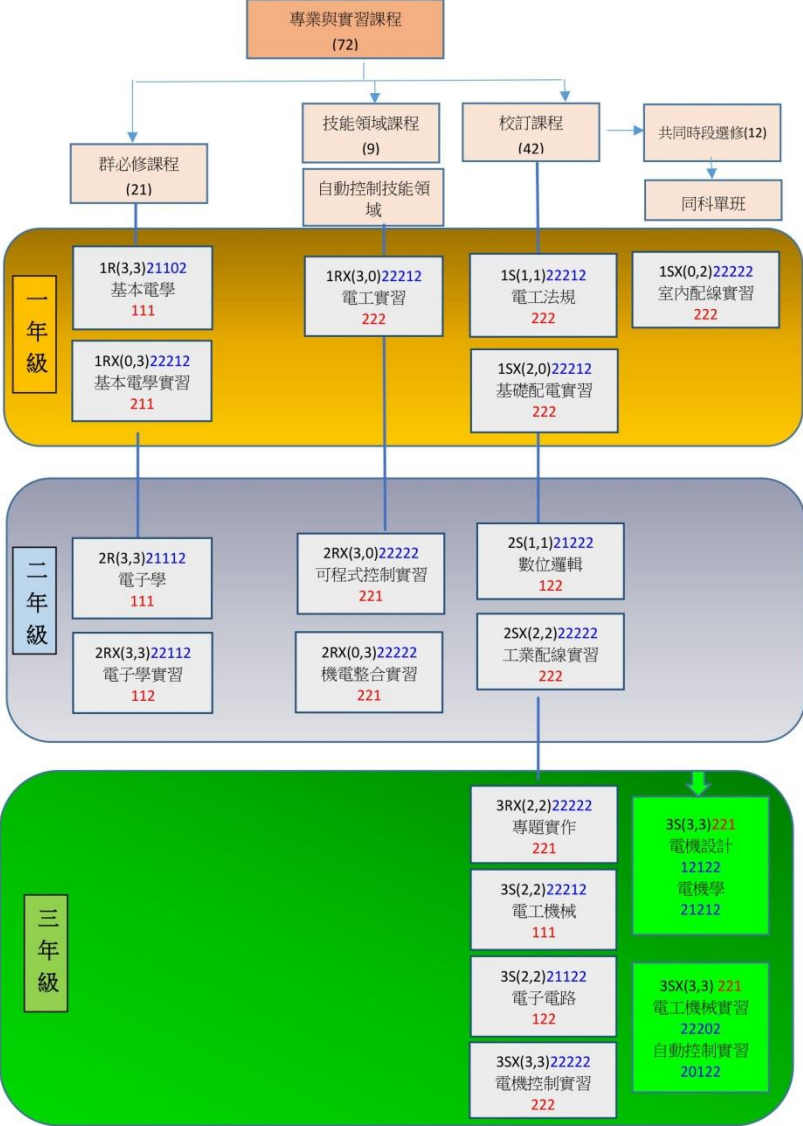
專業與實習課程
(72)

群必修課程
(21)

技能領域課程
(9)

自動控制技能領域

校訂課程
(42)

共同時段選修(12)

同科單班

一年級

1R(3,3)21102
基本電學
111

1RX(0,3)22212
基本電學實習
211

1RX(3,0)22212
電工實習
222

1S(1,1)22212
電工法規
222

1SX(2,0)22212
基礎配電實習
222

1SX(0,2)22222
室內配線實習
222

二年級

2R(3,3)21112
電子學
111

2RX(3,3)22112
電子學實習
112

2RX(3,0)22222
可程式控制實習
221

2RX(0,3)22222
機電整合實習
221

2S(1,1)21222
數位邏輯
122

2SX(2,2)22222
工業配線實習
222

三年級

3RX(2,2)22222
專題實作
221

3S(2,2)22212
電工機械
111

3S(2,2)21122
電子電路
122

3SX(3,3)22222
電機控制實習
222

3S(3,3)221
電機設計
12122
電機學
21212

3SX(3,3) 221
電工機械實習
22202
自動控制實習
20122